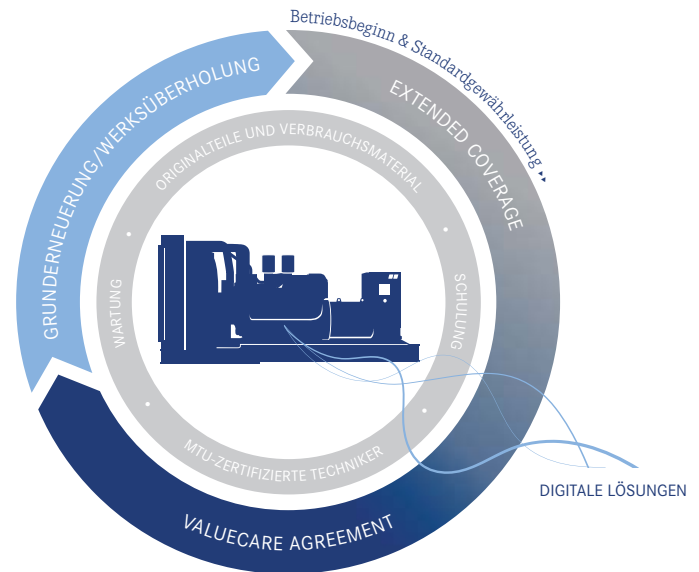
Betriebsbeginn & Standardgewährleistung ▸▸

GRUNDERNEUERUNG/WERKSÜBERHOLUNG

EXTENDED COVERAGE

ORIGINALTEILE UND VERBRAUCHSMATERIAL

WARTUNG

SCHULUNG

MTU-ZERTIFIZIERTE TECHNIKER

DIGITALE LÖSUNGEN

VALUECARE AGREEMENT